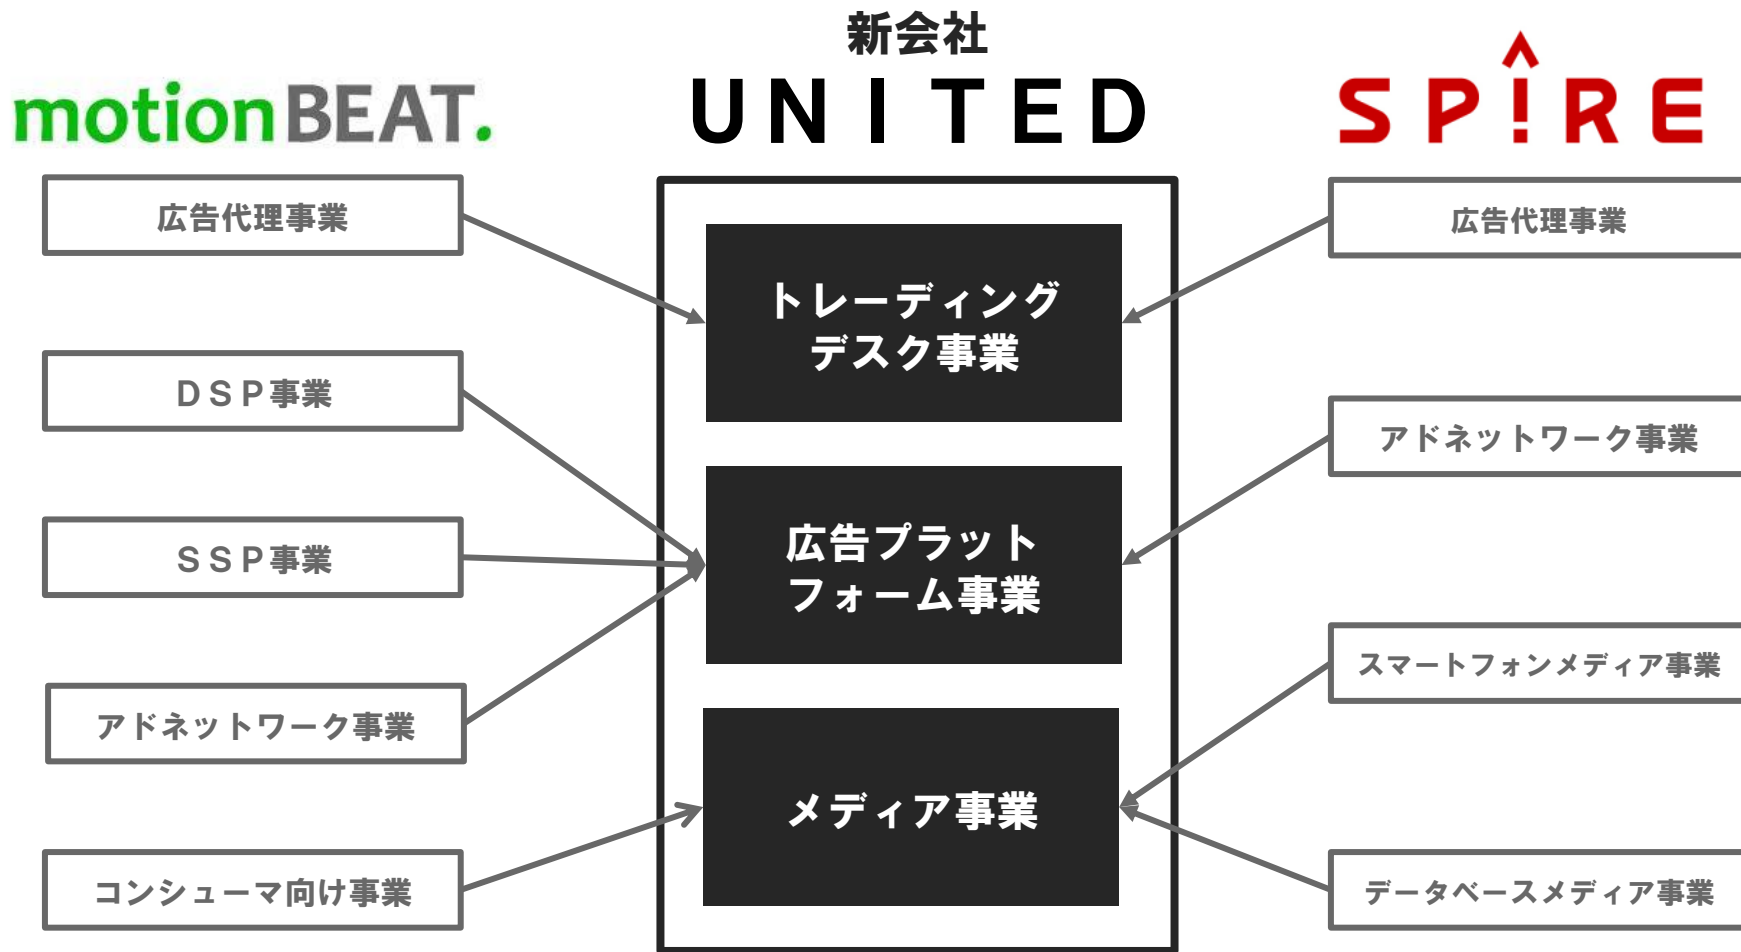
motionBEAT.

新会社
UNITED

SPIRE

広告代理事業

DSP事業

SSP事業

アドネットワーク事業

コンシューマ向け事業

トレーディングデスク事業

広告プラットフォーム事業

メディア事業

広告代理事業

アドネットワーク事業

スマートフォンメディア事業

データベースメディア事業